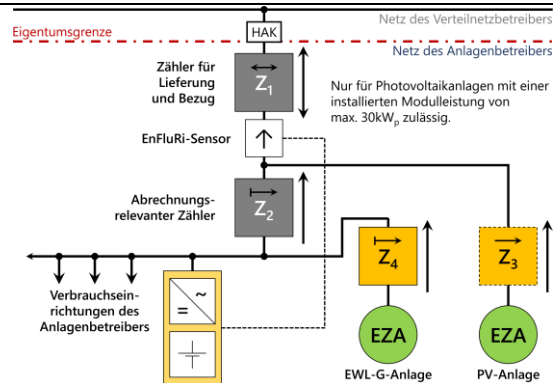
Netz des Verteilnetzbetreibers

Eigentumsgrenze

HAK

Netz des Anlagenbetreibers

Zähler für Lieferung und Bezug

$Z_1$

Nur für Photovoltaikanlagen mit einer installierten Modulleistung von max. 30kW$_p$ zulässig.

EnFluRi-Sensor

Abrechnungs-relevanter Zähler

$Z_2$

$Z_4$

$Z_3$

Verbrauchseinrichtungen des Anlagenbetreibers

=

~

EZA

EZA

EWL-G-Anlage

PV-Anlage